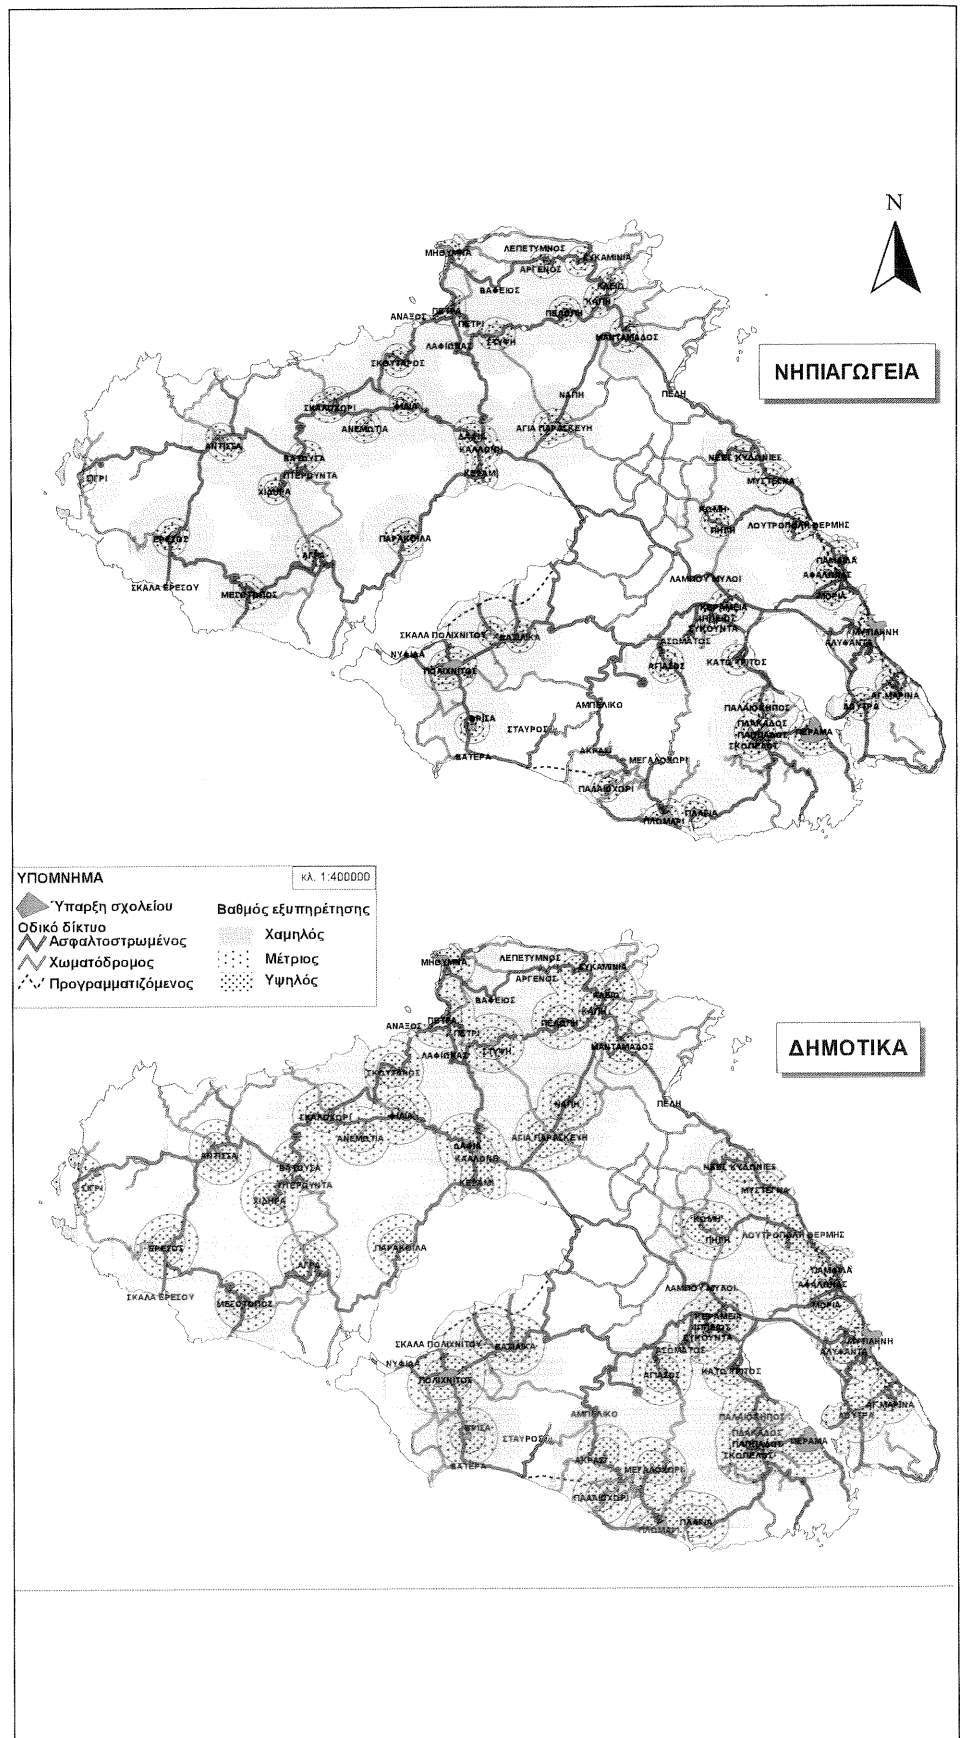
N

ΝΗΠΙΑΓΩΓΕΙΑ

ΜΗΘΥΜΝΑ ΛΕΠΕΤΥΜΝΟΣ ΣΥΚΑΜΙΝΙΑ ΑΡΓΕΝΟΣ ΚΛΕΙΩ ΒΑΦΕΙΟΣ ΚΑΠΗ ΑΝΑΞΟΣ ΠΕΤΡΑ ΠΕΤΡΙ ΠΕΛΟΠΗ ΛΑΦΙΩΝΑΣ ΣΤΥΨΗ ΜΑΝΤΑΜΑΔΟΣ ΣΚΟΥΤΑΡΟΣ ΝΑΠΗ ΠΕΛΗ ΣΚΑΛΟΧΩΡΙ ΦΙΛΙΑ ΑΝΕΜΩΤΙΑ ΑΓΙΑ ΠΑΡΑΣΚΕΥΗ ΑΝΤΙΣΣΑ ΔΑΦΙΑ ΚΑΛΛΟΝΗ ΒΑΤΟΥΣΑ ΥΠΕΡΦΥΝΤΑ ΚΕΡΑΜΙ ΝΕΕΣ ΚΥΔΩΝΙΕΣ ΣΙΓΡΙ ΧΙΔΗΡΑ ΜΥΣΤΕΓΝΑ ΚΟΜΗ ΠΗΓΗ ΛΟΥΤΡΟΠΟΛΗ ΘΕΡΜΗΣ ΕΡΕΣΟΣ ΠΑΡΑΚΟΙΛΑ ΑΓΡΑ ΠΑΜΦΙΛΑ ΑΦΑΛΩΝΑΣ ΣΚΑΛΑ ΕΡΕΣΟΥ ΜΕΣΟΤΟΠΟΣ ΛΑΜΠΟΥ ΜΥΛΟΙ ΜΟΡΙΑ ΚΕΡΑΜΕΙΑ ΛΙΝΟΠΟΣ ΣΥΚΟΥΝΤΑ ΣΚΑΛΑ ΠΟΛΙΧΝΙΤΟΥ ΒΑΣΙΛΙΚΑ ΑΣΩΜΑΤΟΣ ΜΥΤΙΛΗΝΗ ΝΥΦΙΔΑ ΑΛΥΦΑΝΤΑ ΠΟΛΙΧΝΙΤΟΣ ΑΓΙΑΣΟΣ ΚΑΤΩ ΤΡΙΤΟΣ ΑΓ.ΜΑΡΙΝΑ ΑΜΠΕΛΙΚΟ ΠΑΛΑΙΟΚΗΠΟΣ ΛΟΥΤΡΑ ΒΡΙΣΑ ΠΛΑΚΑΔΟΣ ΠΑΠΠΑΔΟΣ ΣΚΟΠΕΛΟΣ ΠΕΡΑΜΑ ΣΤΑΥΡΟΣ ΑΚΡΑΣΙ ΒΑΤΕΡΑ ΜΕΓΑΛΟΧΩΡΙ ΠΑΛΑΙΟΧΩΡΙ ΠΛΑΓΙΑ ΠΛΩΜΑΡΙ

ΥΠΟΜΝΗΜΑ
κλ. 1:400000
Ύπαρξη σχολείου
Βαθμός εξυπηρέτησης
Οδικό δίκτυο
Ασφαλτοστρωμένος
Χαμηλός
Χωματόδρομος
Μέτριος
Προγραμματιζόμενος
Υψηλός

ΔΗΜΟΤΙΚΑ

ΜΗΘΥΜΝΑ ΛΕΠΕΤΥΜΝΟΣ ΣΥΚΑΜΙΝΙΑ ΑΡΓΕΝΟΣ ΚΛΕΙΩ ΒΑΦΕΙΟΣ ΚΑΠΗ ΑΝΑΞΟΣ ΠΕΤΡΑ ΠΕΤΡΙ ΠΕΛΟΠΗ ΛΑΦΙΩΝΑΣ ΣΤΥΨΗ ΜΑΝΤΑΜΑΔΟΣ ΣΚΟΥΤΑΡΟΣ ΝΑΠΗ ΠΕΛΗ ΣΚΑΛΟΧΩΡΙ ΦΙΛΙΑ ΑΝΕΜΩΤΙΑ ΑΓΙΑ ΠΑΡΑΣΚΕΥΗ ΑΝΤΙΣΣΑ ΔΑΦΙΑ ΚΑΛΛΟΝΗ ΒΑΤΟΥΣΑ ΥΠΕΡΦΥΝΤΑ ΚΕΡΑΜΙ ΝΕΕΣ ΚΥΔΩΝΙΕΣ ΣΙΓΡΙ ΧΙΔΗΡΑ ΜΥΣΤΕΓΝΑ ΚΟΜΗ ΠΗΓΗ ΛΟΥΤΡΟΠΟΛΗ ΘΕΡΜΗΣ ΕΡΕΣΟΣ ΠΑΡΑΚΟΙΛΑ ΑΓΡΑ ΠΑΜΦΙΛΑ ΑΦΑΛΩΝΑΣ ΣΚΑΛΑ ΕΡΕΣΟΥ ΜΕΣΟΤΟΠΟΣ ΛΑΜΠΟΥ ΜΥΛΟΙ ΜΟΡΙΑ ΚΕΡΑΜΕΙΑ ΛΙΝΟΠΟΣ ΣΥΚΟΥΝΤΑ ΣΚΑΛΑ ΠΟΛΙΧΝΙΤΟΥ ΒΑΣΙΛΙΚΑ ΑΣΩΜΑΤΟΣ ΜΥΤΙΛΗΝΗ ΝΥΦΙΔΑ ΑΛΥΦΑΝΤΑ ΠΟΛΙΧΝΙΤΟΣ ΑΓΙΑΣΟΣ ΚΑΤΩ ΤΡΙΤΟΣ ΑΓ.ΜΑΡΙΝΑ ΑΜΠΕΛΙΚΟ ΠΑΛΑΙΟΚΗΠΟΣ ΛΟΥΤΡΑ ΒΡΙΣΑ ΠΛΑΚΑΔΟΣ ΠΑΠΠΑΔΟΣ ΣΚΟΠΕΛΟΣ ΠΕΡΑΜΑ ΣΤΑΥΡΟΣ ΑΚΡΑΣΙ ΒΑΤΕΡΑ ΜΕΓΑΛΟΧΩΡΙ ΠΑΛΑΙΟΧΩΡΙ ΠΛΑΓΙΑ ΠΛΩΜΑΡΙ